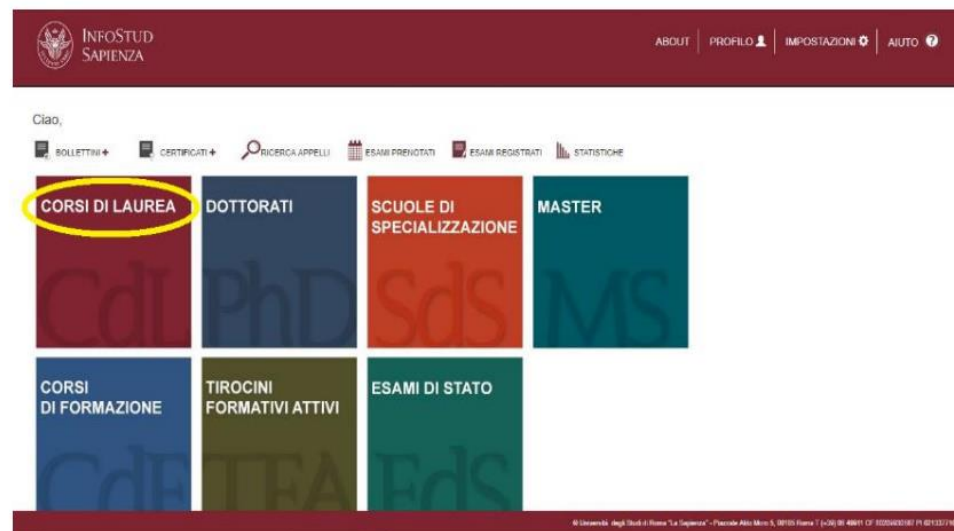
INFOSTUD
SAPIENZA

ABOUT | PROFILO | IMPOSTAZIONI | AIUTO

Ciao,

BOLLETTINI + CERTIFICATI + RICERCA APPELLI ESAMI PRENOTATI ESAMI REGISTRATI STATISTICHE

CORSI DI LAUREA
CdL

DOTTORATI
PhD

SCUOLE DI SPECIALIZZAZIONE
SdS

MASTER
MS

CORSI DI FORMAZIONE
CdF

TIROCINI FORMATIVI ATTIVI
TFA

ESAMI DI STATO
EdS

© Università degli Studi di Roma "La Sapienza" - Piazzale Aldo Moro 5, 00185 Roma T (+39) 06 49911 CF 80209930587 PI 02133771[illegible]